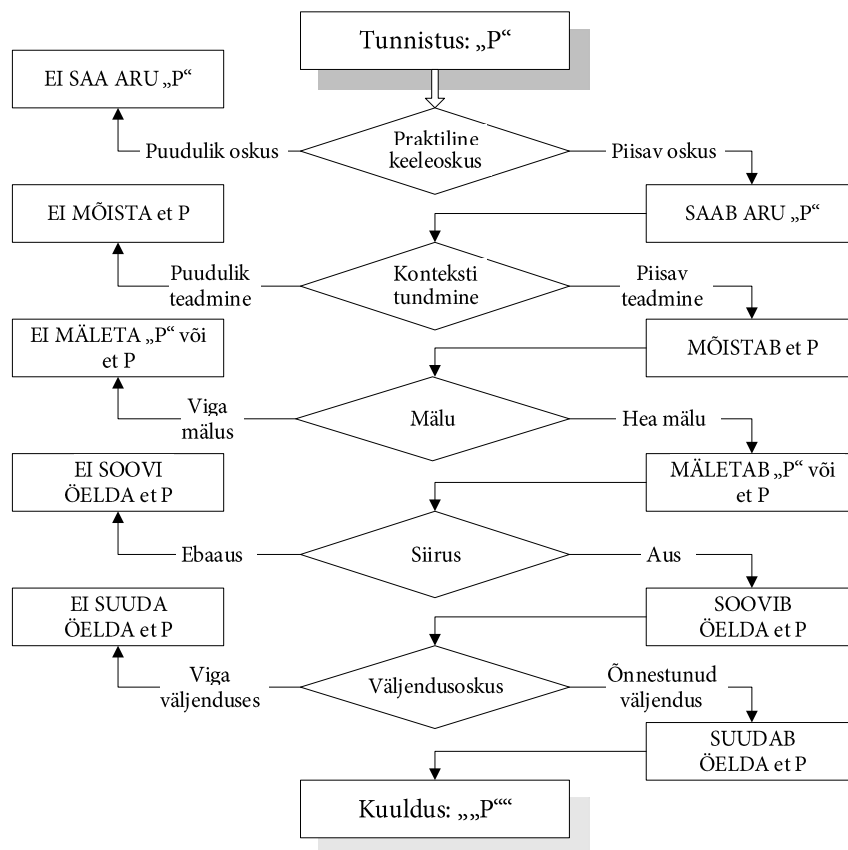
Tunnistus: „P“

EI SAA ARU „P“

Puudulik oskus

Praktiline keeleoskus

Piisav oskus

SAAB ARU „P“

EI MÕISTA et P

Puudulik teadmine

Konteksti tundmine

Piisav teadmine

MÕISTAB et P

EI MÄLETA „P“ või et P

Viga mälus

Mälu

Hea mälu

MÄLETAB „P“ või et P

EI SOOVI ÖELDA et P

Ebaaus

Siirus

Aus

SOOVIB ÖELDA et P

EI SUUDA ÖELDA et P

Viga väljenduses

Väljendusoskus

Õnnestunud väljendus

SUUDAB ÖELDA et P

Kuuldus: „„P““